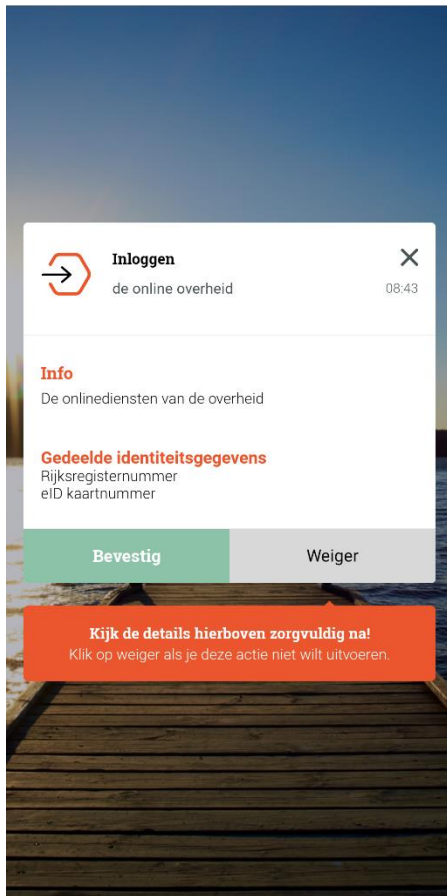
Inloggen
de online overheid
08:43

Info
De onlinediensten van de overheid

Gedeelde identiteitsgegevens
Rijksregisternummer
eID kaartnummer

Bevestig
Weiger

Kijk de details hierboven zorgvuldig na!
Klik op weiger als je deze actie niet wilt uitvoeren.